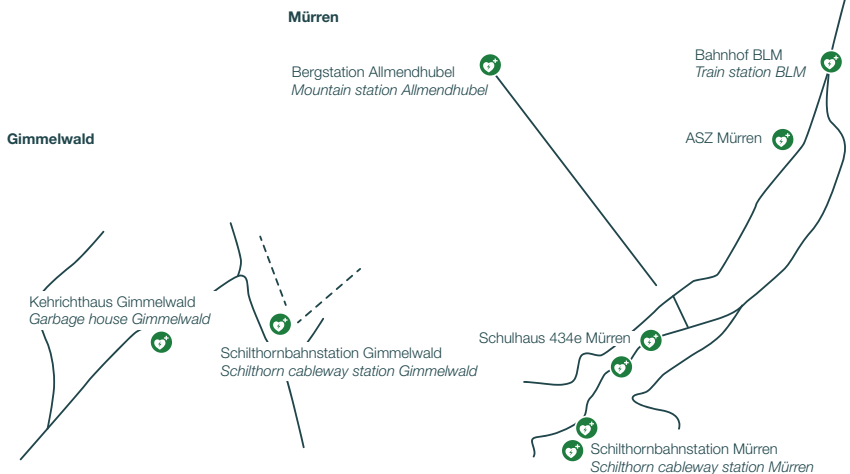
Mürren

Bergstation Allmendhubel
Mountain station Allmendhubel

Bahnhof BLM
Train station BLM

ASZ Mürren

Gimmelwald

Kehrichthaus Gimmelwald
Garbage house Gimmelwald

Schilthornbahnstation Gimmelwald
Schilthorn cableway station Gimmelwald

Schulhaus 434e Mürren

Schilthornbahnstation Mürren
Schilthorn cableway station Mürren